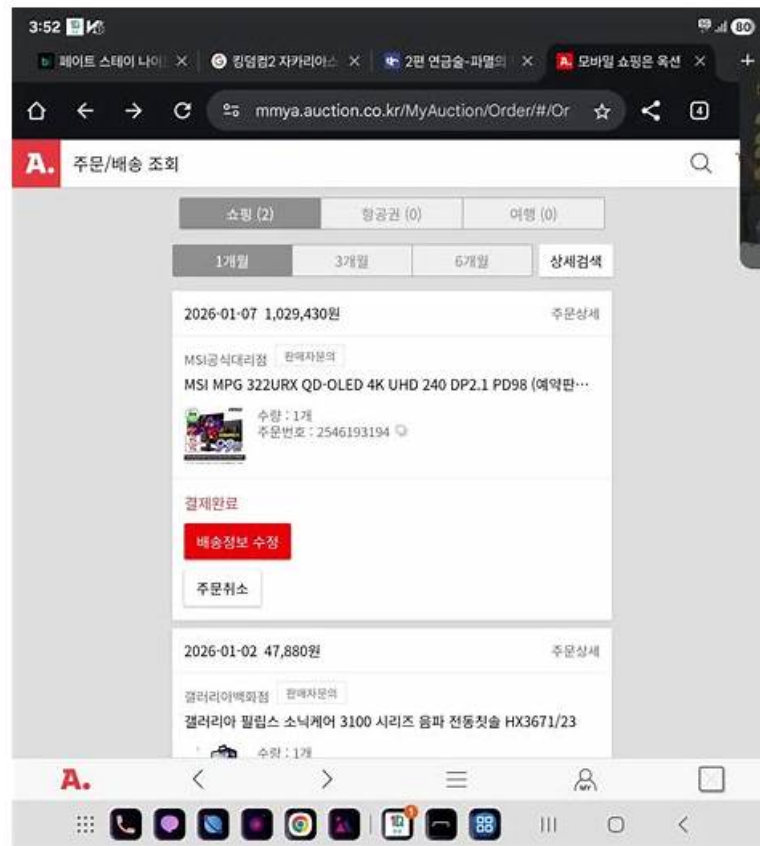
3:52

80

페이트 스테이 나이 ×
킹덤컴2 자카리아스 ×
2편 연금술-파멸의 ×
모바일 쇼핑은 옥션 ×
+

mmya.auction.co.kr/MyAuction/Order/#/Or

4

A. 주문/배송 조회

쇼핑 (2) | 항공권 (0) | 여행 (0)

1개월 | 3개월 | 6개월 | 상세검색

2026-01-07 1,029,430원 주문상세

MSI공식대리점 판매자문의

MSI MPG 322URX QD-OLED 4K UHD 240 DP2.1 PD98 (예약판…

수량 : 1개
주문번호 : 2546193194

결제완료

배송정보 수정

주문취소

2026-01-02 47,880원 주문상세

갤러리아백화점 판매자문의

갤러리아 필립스 소닉케어 3100 시리즈 음파 전동칫솔 HX3671/23

수량 : 1개

A. < > ☰

1